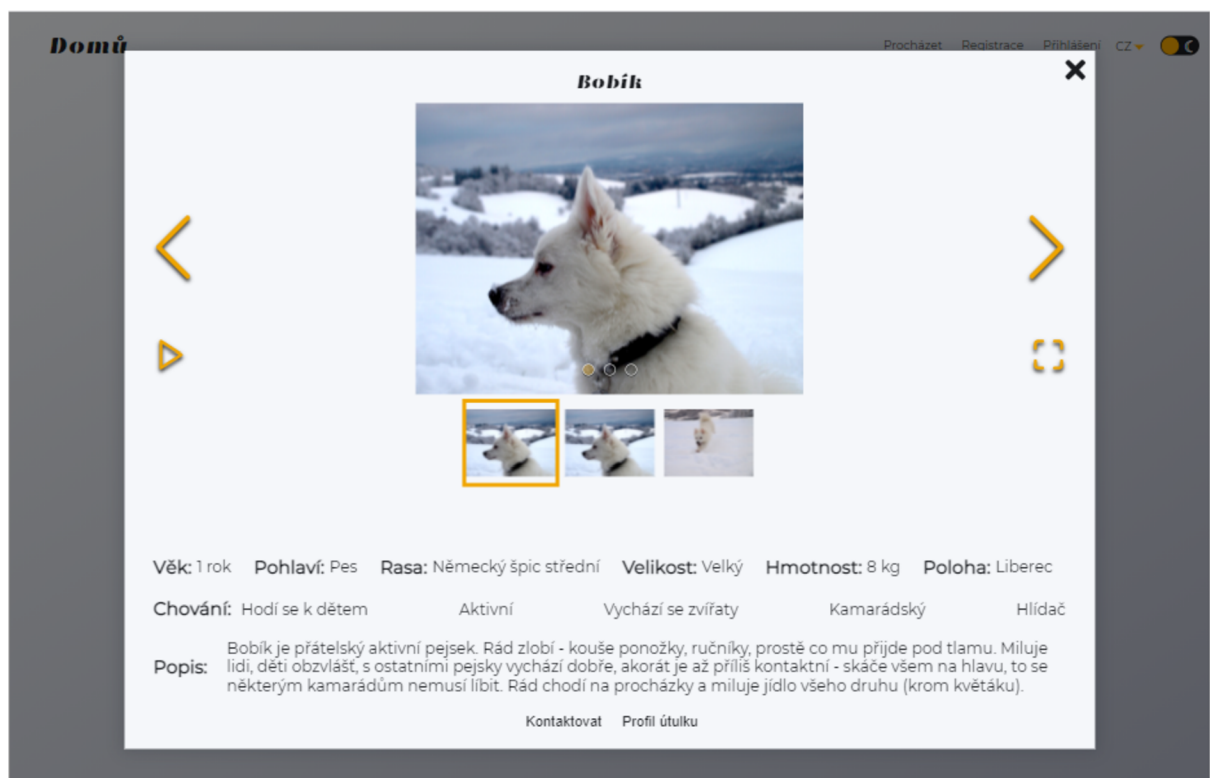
Domů

Procházet Registrace Přihlášení CZ

Bobík

Věk: 1 rok Pohlaví: Pes Rasa: Německý špic střední Velikost: Velký Hmotnost: 8 kg Poloha: Liberec

Chování: Hodí se k dětem Aktivní Vychází se zvířaty Kamarádský Hlídač

Popis: Bobík je přátelský aktivní pejsek. Rád zlobí - kouše ponožky, ručníky, prostě co mu přijde pod tlamu. Miluje lidi, děti obzvlášť, s ostatními pejsky vychází dobře, akorát je až příliš kontaktní - skáče všem na hlavu, to se některým kamarádům nemusí líbit. Rád chodí na procházky a miluje jídlo všeho druhu (krom květáku).

Kontaktovat Profil útulku